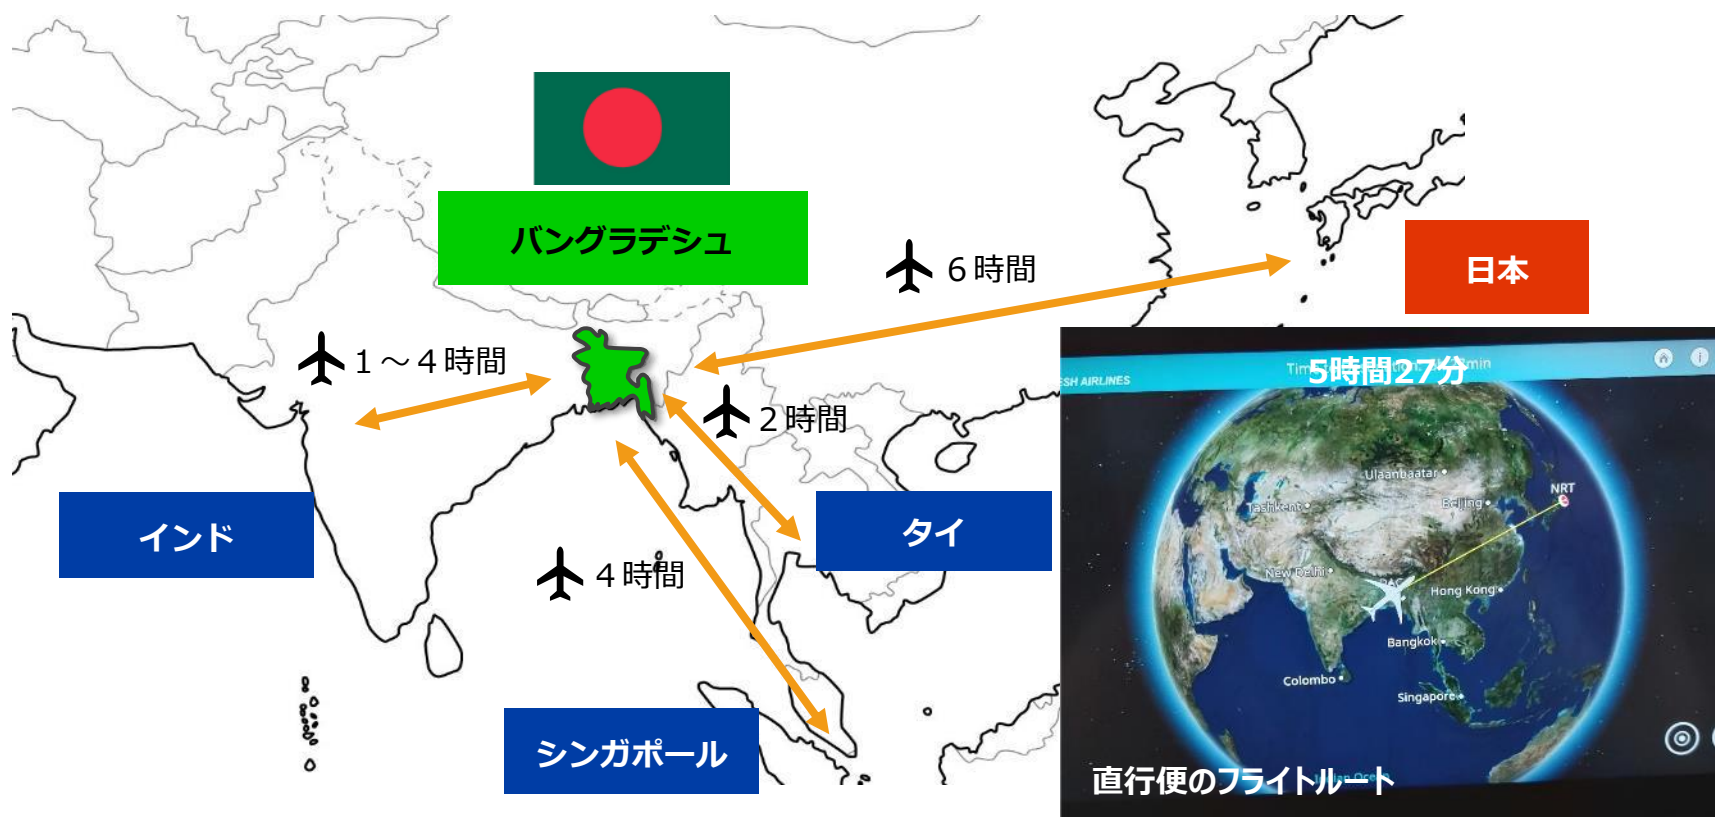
バングラデシュ

6時間

日本

1～4時間

2時間

インド

タイ

4時間

シンガポール

SH AIRLINES

Tim 5時間27分 min

Ulaanbaatar

Tashkent

Beijing

NRT

New Delhi

DAC

Hong Kong

Bangkok

Colombo

Singapore

直行便のフライトルート